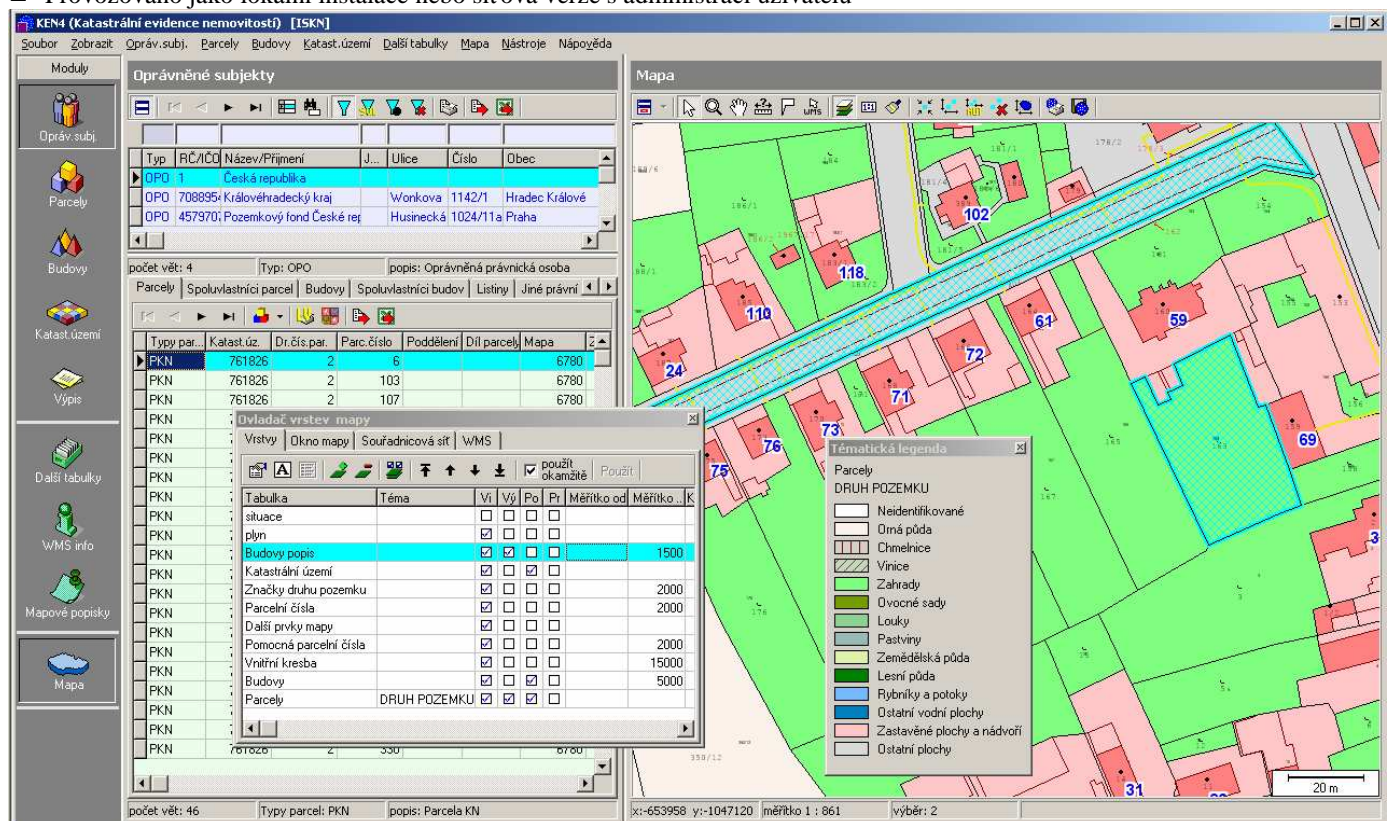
Provozováno jako lokální instalace nebo síťová verze s administrací uživatele

KEN4 (Katastrální evidence nemovitostí) [ISKN]

Soubor Zobrazit Opráv.subj. Parcely Budovy Katast.území Další tabulky Mapa Nástroje Nápověda

Moduly

Opráv.subj.

Parcely

Budovy

Katast.území

Výpis

Další tabulky

WMS info

Mapové popisky

Mapa

Oprávněné subjekty

| Typ | RČ/IČO | Název/Příjmení | J... | Ulice | Číslo | Obec |
|---|---|---|---|---|---|---|
| OPO | 1 | Česká republika | | | | |
| OPO | 708895 | Královéhradecký kraj | | Wonkova | 1142/1 | Hradec Králové |
| OPO | 457970 | Pozemkový fond České rep | | Husinecká | 1024/11a | Praha |

počet vět: 4 Typ: OPO popis: Oprávněná právnická osoba

Parcely Spoluvlastníci parcel Budovy Spoluvlastníci budov Listiny Jiné právní

| Typy par... | Katast.úz. | Dr.čís.par. | Parc.číslo | Poddělení | Díl parcely | Mapa |
|---|---|---|---|---|---|---|
| PKN | 761826 | 2 | 6 | | | 6780 |
| PKN | 761826 | 2 | 103 | | | 6780 |
| PKN | 761826 | 2 | 107 | | | 6780 |
| PKN | | | | | | |
| PKN | | | | | | |
| PKN | | | | | | |
| PKN | | | | | | |
| PKN | | | | | | |
| PKN | | | | | | |
| PKN | | | | | | |
| PKN | | | | | | |
| PKN | | | | | | |
| PKN | | | | | | |
| PKN | | | | | | |
| PKN | | | | | | |
| PKN | | | | | | |
| PKN | | | | | | |
| PKN | | | | | | |
| PKN | 761826 | 2 | 330 | | | 6780 |

počet vět: 46 Typy parcel: PKN popis: Parcela KN

Ovladač vrstev mapy

Vrstvy Okno mapy Souřadnicová síť WMS

použít okamžitě Použít

| Tabulka | Téma | Vi | Vý | Po | Pr | Měřítko od | Měřítko ... |
|---|---|---|---|---|---|---|---|
| situace | | ☐ | ☐ | ☐ | ☐ | | |
| plyn | | ☑ | ☐ | ☐ | ☐ | | |
| Budovy popis | | ☑ | ☑ | ☐ | ☐ | | 1500 |
| Katastrální území | | ☑ | ☐ | ☑ | ☐ | | |
| Značky druhu pozemku | | ☑ | ☐ | ☐ | ☐ | | 2000 |
| Parcelní čísla | | ☑ | ☐ | ☐ | ☐ | | 2000 |
| Další prvky mapy | | ☑ | ☐ | ☐ | ☐ | | |
| Pomocná parcelní čísla | | ☑ | ☐ | ☐ | ☐ | | 2000 |
| Vnitřní kresba | | ☑ | ☐ | ☐ | ☐ | | 15000 |
| Budovy | | ☑ | ☐ | ☑ | ☐ | | 5000 |
| Parcely | DRUH POZEMKU | ☑ | ☑ | ☑ | ☐ | | |

Mapa

102 118 110 61 59 72 24 71 73 76 75 69 3 31

Tématická legenda
Parcely
DRUH POZEMKU
Neidentifikované
Orná půda
Chmelnice
Vinice
Zahrady
Ovocné sady
Louky
Pastviny
Zemědělská půda
Lesní půda
Rybníky a potoky
Ostatní vodní plochy
Zastavěné plochy a nádvoří
Ostatní plochy

20 m

x:-653958 y:-1047120 měřítko 1 : 861 výběr: 2